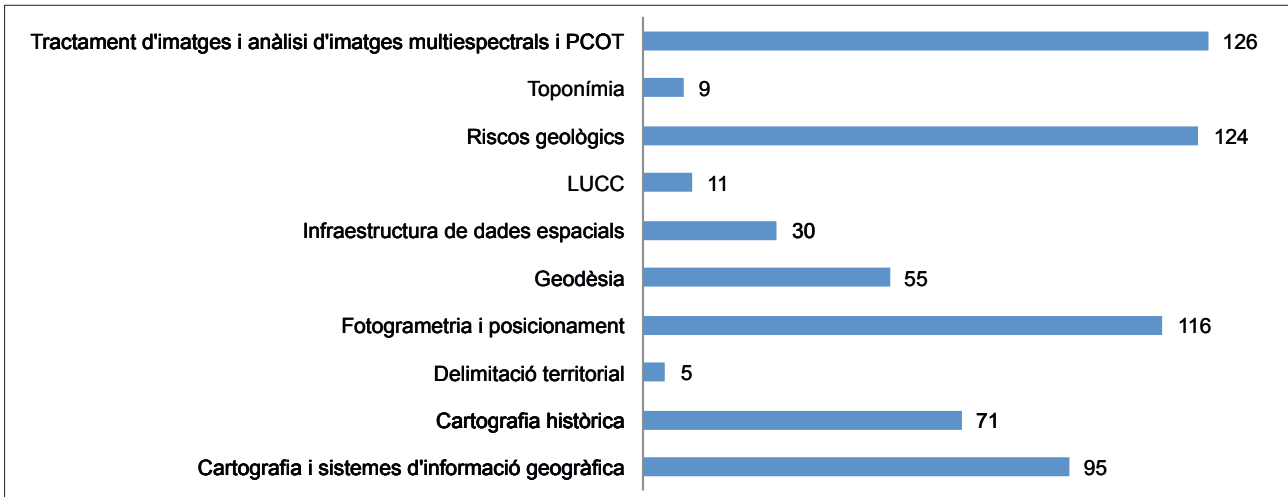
Tractament d'imatges i anàlisi d'imatges multiespectrals i PCOT 126
Toponímia 9
Riscos geològics 124
LUCC 11
Infraestructura de dades espacials 30
Geodèsia 55
Fotogrametria i posicionament 116
Delimitació territorial 5
Cartografia històrica 71
Cartografia i sistemes d'informació geogràfica 95